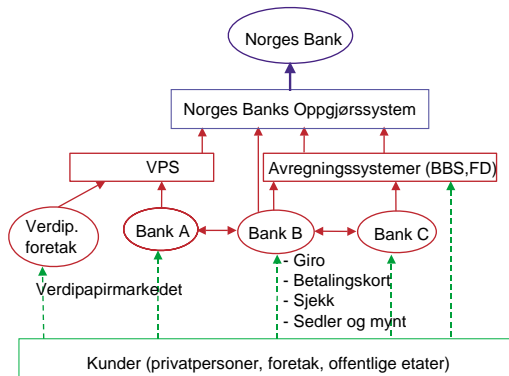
Norges Bank

Norges Banks Oppgjørssystem

VPS

Avregningssystemer (BBS,FD)

Verdip. foretak

Bank A

Bank B

Bank C

Verdipapirmarkedet

- Giro
- Betalingskort
- Sjekk
- Sedler og mynt

Kunder (privatpersoner, foretak, offentlige etater)